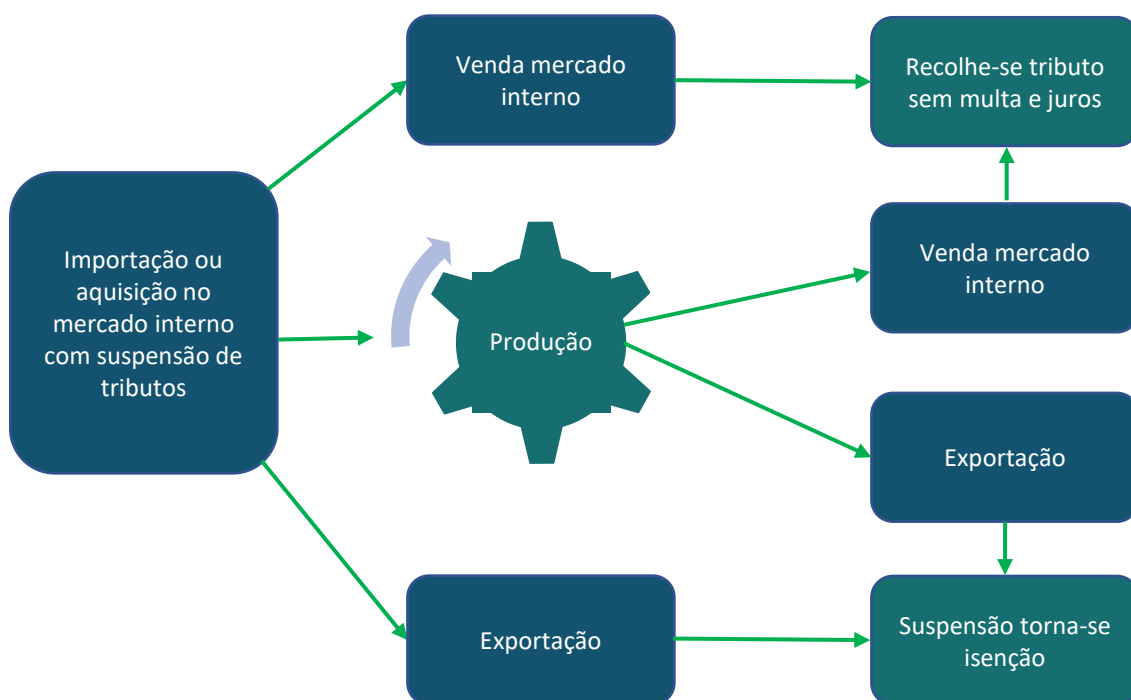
Importação ou aquisição no mercado interno com suspensão de tributos

Venda mercado interno

Recolhe-se tributo sem multa e juros

Produção

Venda mercado interno

Exportação

Exportação

Suspensão torna-se isenção